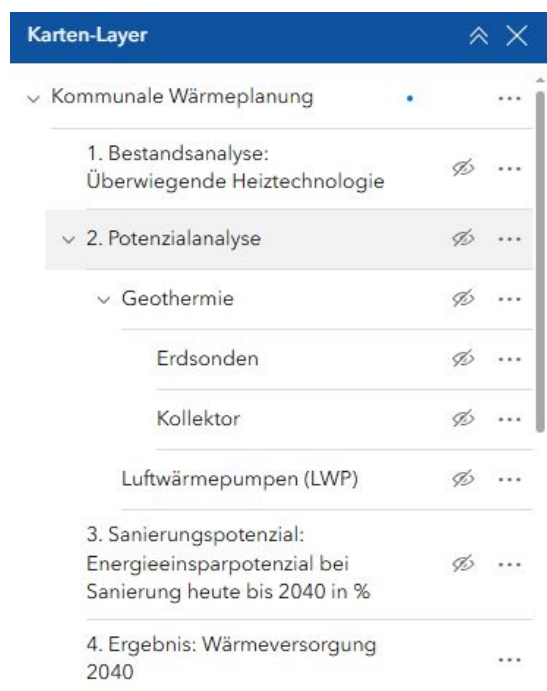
Karten-Layer

Kommunale Wärmeplanung

1. Bestandsanalyse: Überwiegende Heiztechnologie

2. Potenzialanalyse

Geothermie

Erdsonden

Kollektor

Luftwärmepumpen (LWP)

3. Sanierungspotenzial: Energieeinsparpotenzial bei Sanierung heute bis 2040 in %

4. Ergebnis: Wärmeversorgung 2040